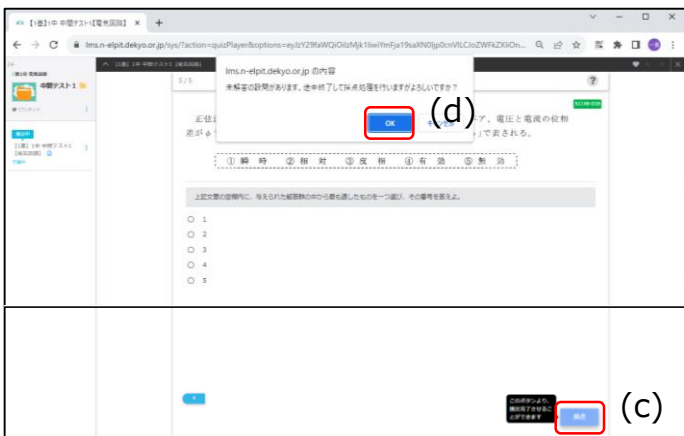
【1章】1中 中間テスト1【電気回路】 ×

lms.n-elpit.dekyo.or.jp/sys/?action=quizPlayer&options=eyJzY29faWQiOiIzMjk1IiwiYmFja19saXN0IjoiVlLCJoZWFkZXIiOn...

【1章】1中 中間テスト1【電気回路】

1章1節 電気回路

中間テスト1

5 / 5

?

lms.n-elpit.dekyo.or.jp の内容

未解答の設問があります。途中終了して採点処理を行いますがよろしいですか？

OK

キャンセル

(d)

正弦波 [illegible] ア、電圧と電流の位相差が φ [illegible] 」で表される。

① 瞬 時　② 相 対　③ 皮 相　④ 有 効　⑤ 無 効

上記文章の空欄内に、与えられた解答群の中から最も適したものを一つ選び、その番号を答えよ。

1

2

3

4

5

このボタンより、強制終了させることができます

採点

(c)